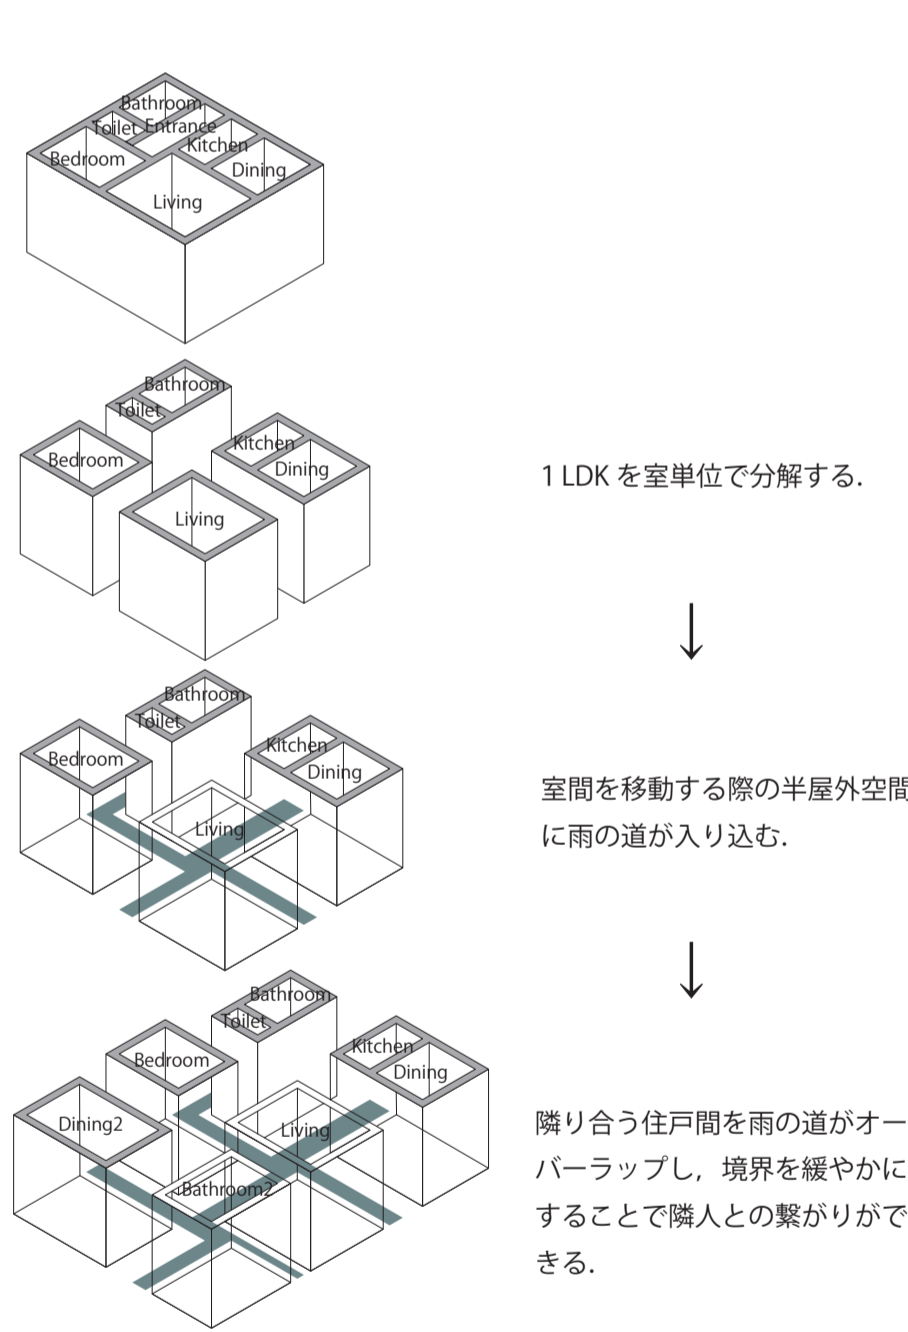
Bathroom
Toilet
Entrance
Kitchen
Bedroom
Dining
Living

Bathroom
Toilet
Bedroom
Kitchen
Dining
Living

1 LDK を室単位で分解する.

↓

Bathroom
Toilet
Bedroom
Kitchen
Dining
Living

室間を移動する際の半屋外空間に雨の道が入り込む.

↓

Bathroom
Toilet
Bedroom
Kitchen
Dining
Dining2
Living
Bathroom2

隣り合う住戸間を雨の道がオーバーラップし，境界を緩やかにすることで隣人との繋がりができる.